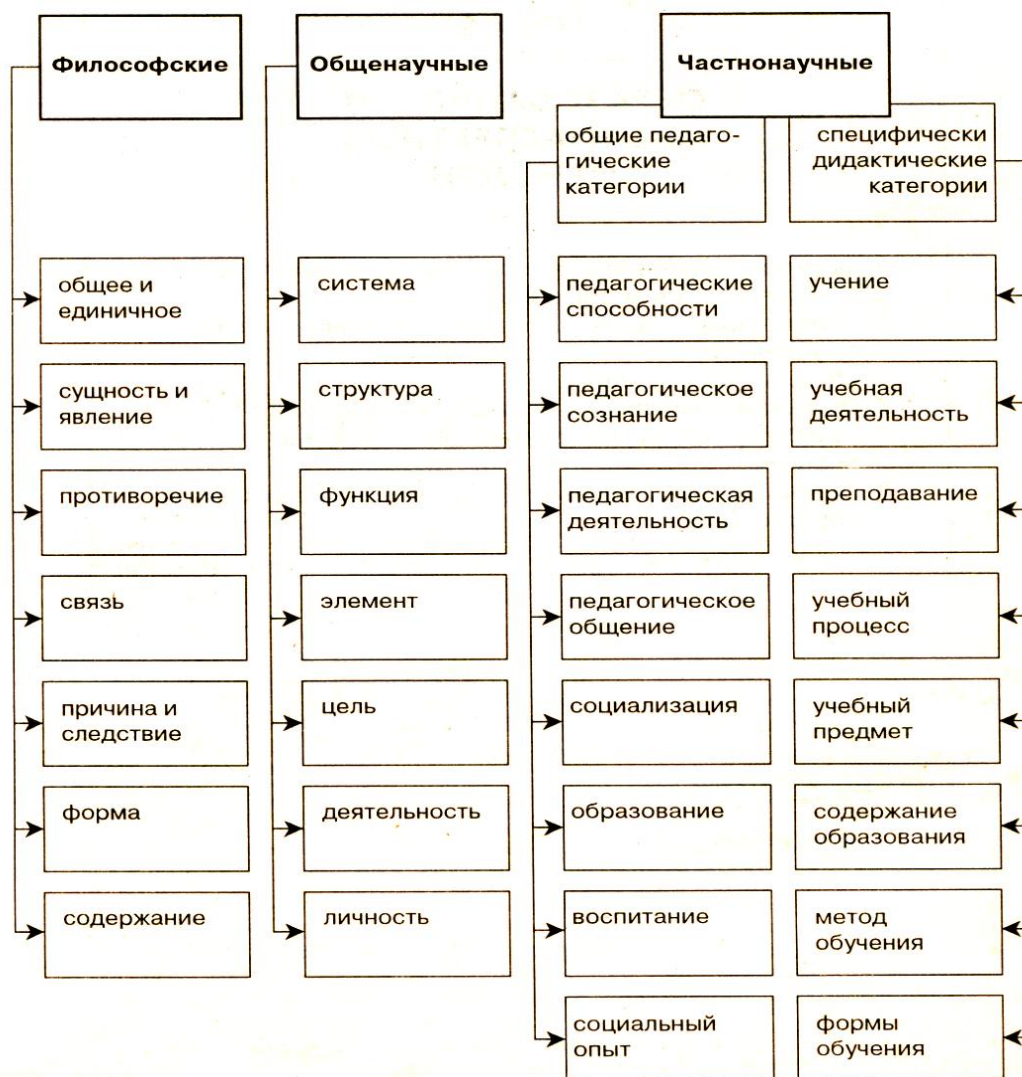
Философские

общее и единичное

сущность и явление

противоречие

связь

причина и следствие

форма

содержание

Общенаучные

система

структура

функция

элемент

цель

деятельность

личность

Частнонаучные

общие педагогические категории

педагогические способности

педагогическое сознание

педагогическая деятельность

педагогическое общение

социализация

образование

воспитание

социальный опыт

специфически дидактические категории

учение

учебная деятельность

преподавание

учебный процесс

учебный предмет

содержание образования

метод обучения

формы обучения